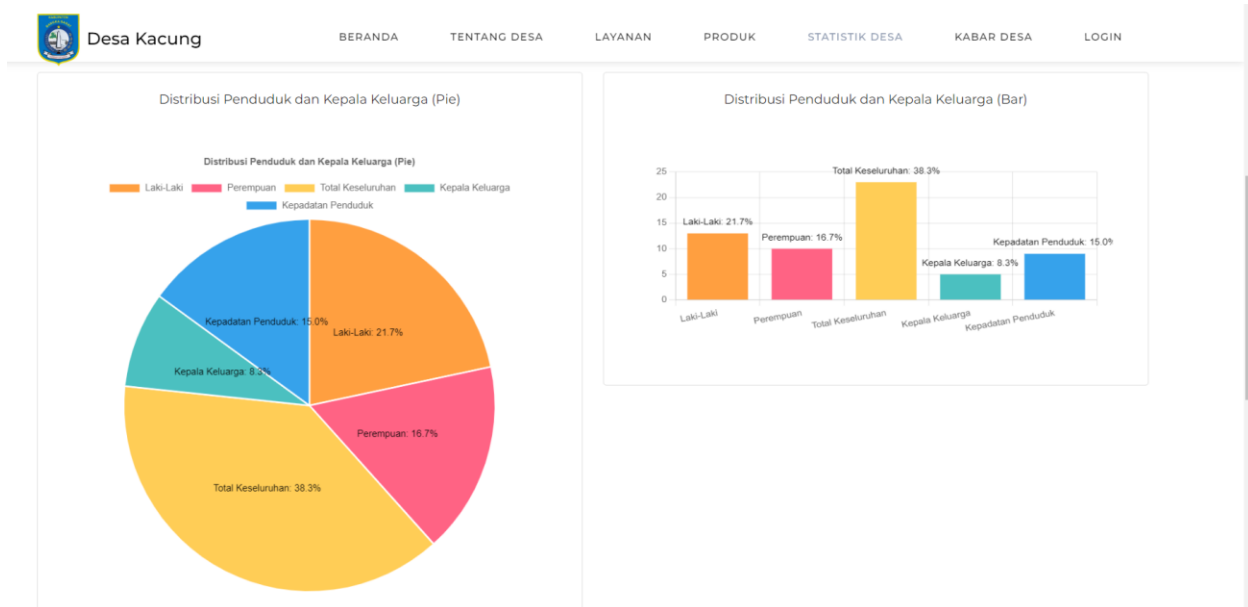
Desa Kacung

BERANDA TENTANG DESA LAYANAN PRODUK STATISTIK DESA KABAR DESA LOGIN

Distribusi Penduduk dan Kepala Keluarga (Pie)

Distribusi Penduduk dan Kepala Keluarga (Pie)

Laki-Laki Perempuan Total Keseluruhan Kepala Keluarga Kepadatan Penduduk

Kepadatan Penduduk: 15.0%
Laki-Laki: 21.7%
Kepala Keluarga: 8.3%
Perempuan: 16.7%
Total Keseluruhan: 38.3%

Distribusi Penduduk dan Kepala Keluarga (Bar)

25
20
15
10
5
0

Total Keseluruhan: 38.3%
Laki-Laki: 21.7%
Perempuan: 16.7%
Kepadatan Penduduk: 15.0%
Kepala Keluarga: 8.3%

Laki-Laki Perempuan Total Keseluruhan Kepala Keluarga Kepadatan Penduduk